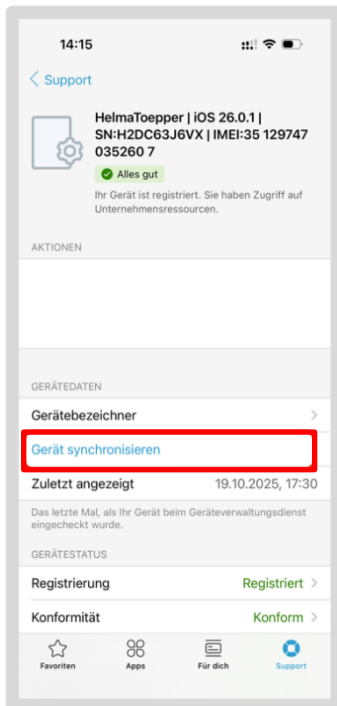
14:15

Support

HelmaToepper | iOS 26.0.1 | SN:H2DC63J6VX | IMEI:35 129747 035260 7

Alles gut

Ihr Gerät ist registriert. Sie haben Zugriff auf Unternehmensressourcen.

AKTIONEN

GERÄTEDATEN

Gerätebezeichner

Gerät synchronisieren

Zuletzt angezeigt 19.10.2025, 17:30

Das letzte Mal, als Ihr Gerät beim Geräteverwaltungsdienst eingecheckt wurde.

GERÄTESTATUS

Registrierung Registriert

Konformität Konform

Favoriten Apps Für dich Support